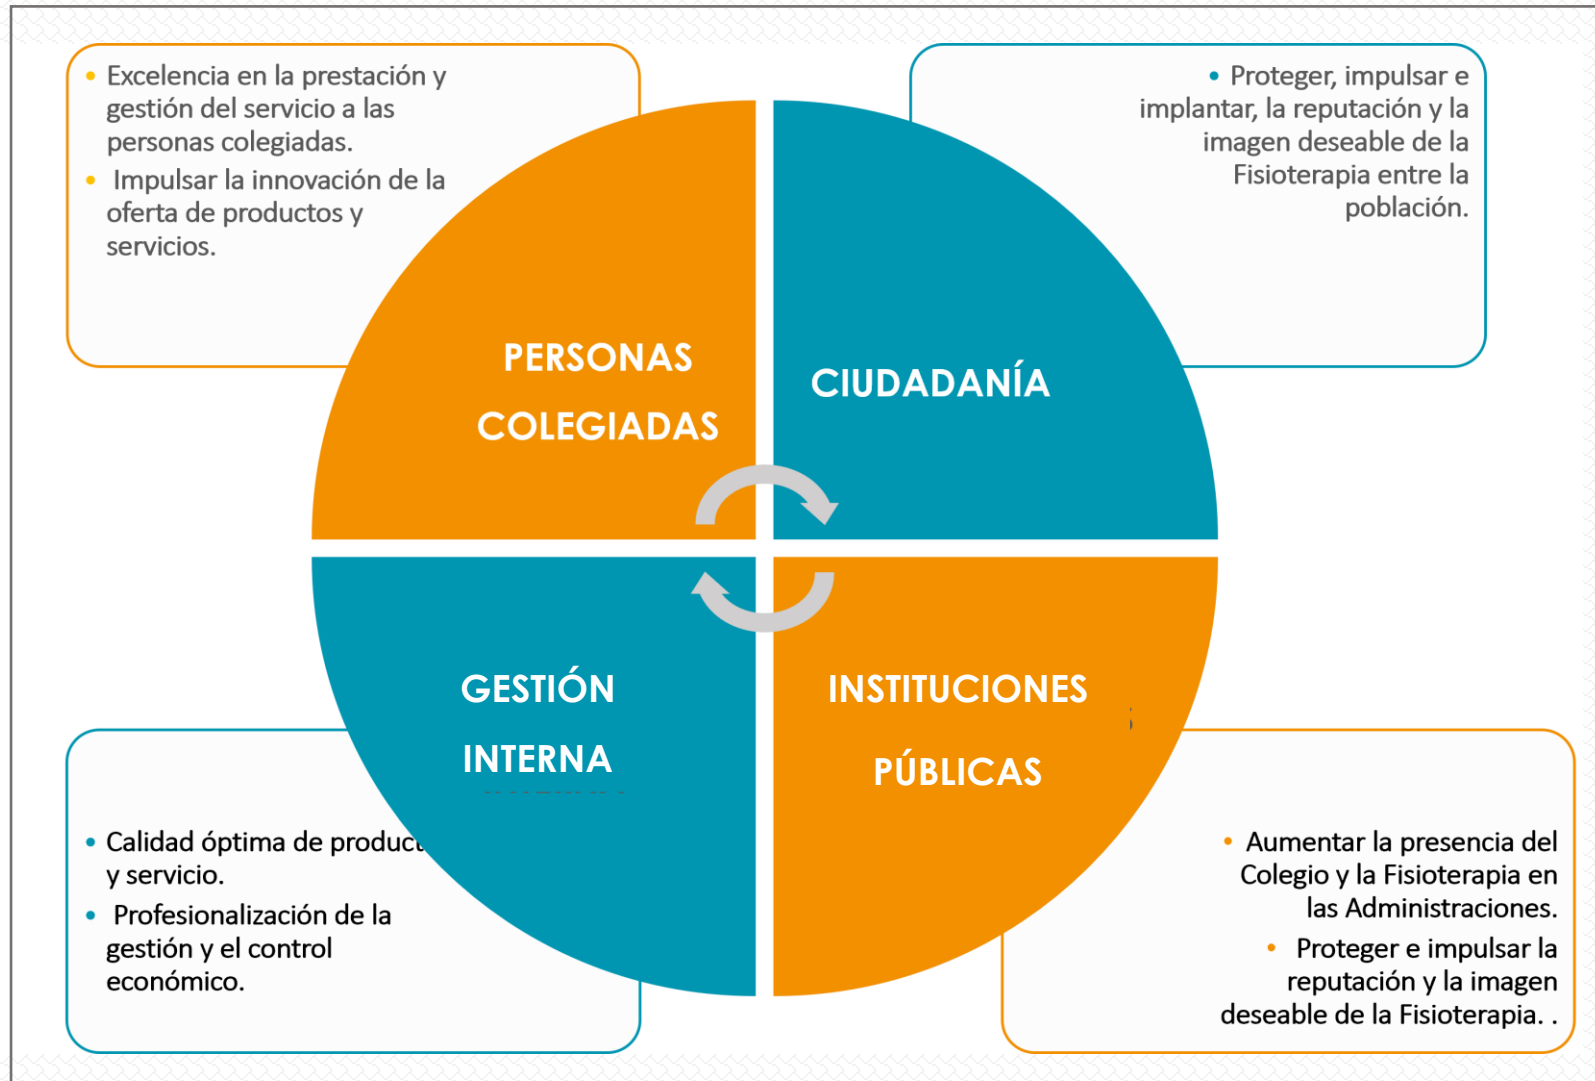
• Excelencia en la prestación y gestión del servicio a las personas colegiadas.
• Impulsar la innovación de la oferta de productos y servicios.

• Proteger, impulsar e implantar, la reputación y la imagen deseable de la Fisioterapia entre la población.

PERSONAS COLEGIADAS

CIUDADANÍA

GESTIÓN INTERNA

INSTITUCIONES PÚBLICAS

• Calidad óptima de produc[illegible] y servicio.
• Profesionalización de la gestión y el control económico.

• Aumentar la presencia del Colegio y la Fisioterapia en las Administraciones.
• Proteger e impulsar la reputación y la imagen deseable de la Fisioterapia. .